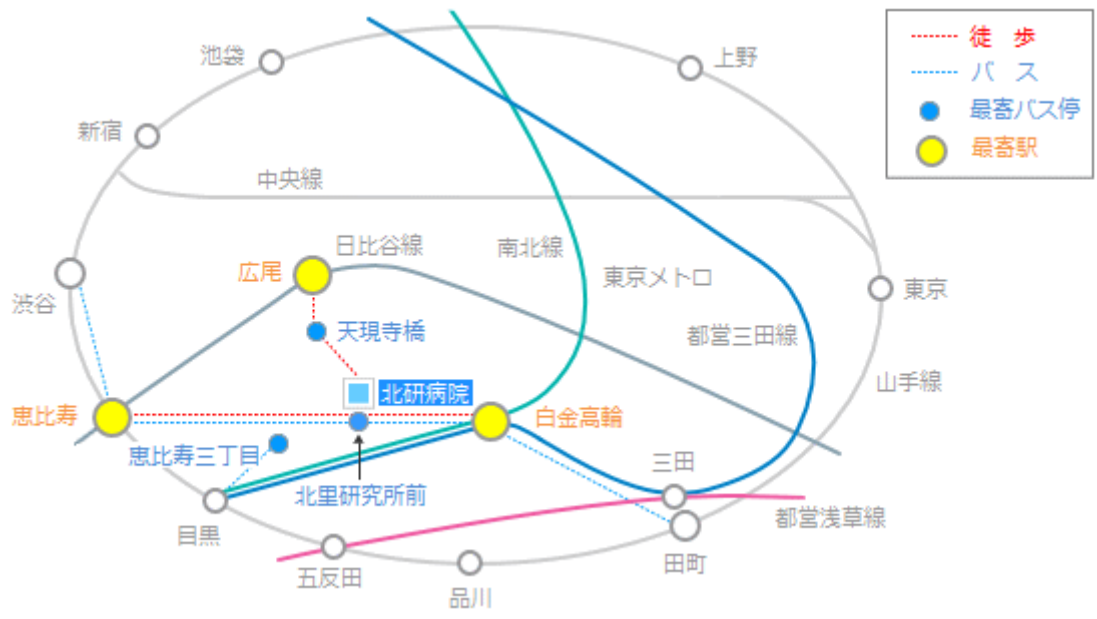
徒 歩
バ ス
最寄バス停
最寄駅

池袋
上野
新宿
中央線
日比谷線
南北線
東京メトロ
東京
広尾
渋谷
天現寺橋
都営三田線
山手線
北研病院
恵比寿
白金高輪
恵比寿三丁目
三田
北里研究所前
目黒
都営浅草線
五反田
品川
田町